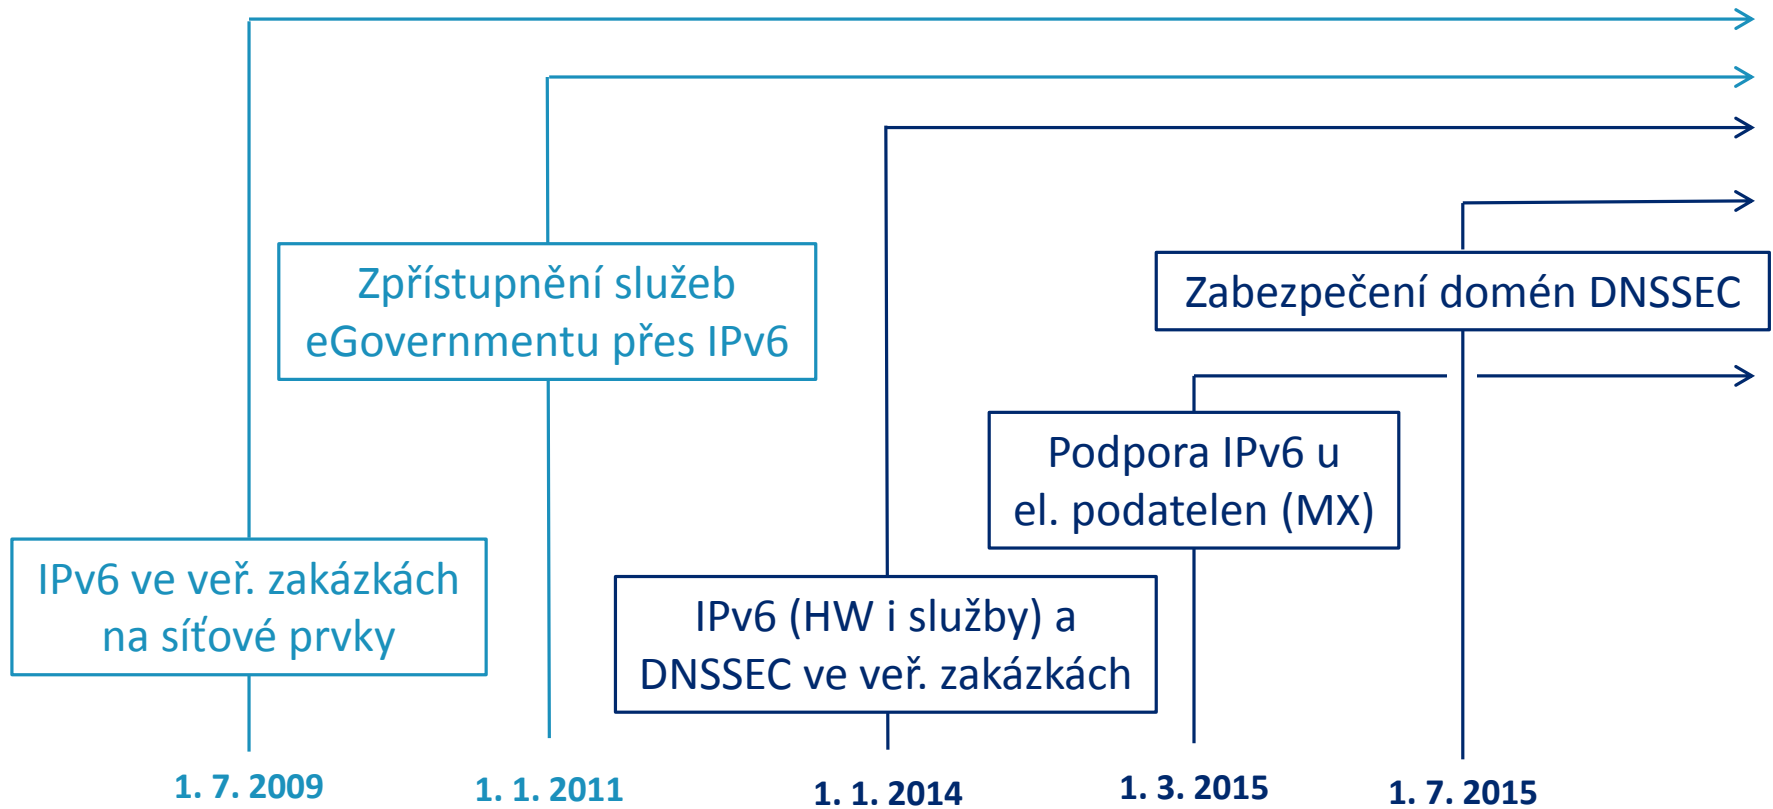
Zpřístupnění služeb eGovernmentu přes IPv6

Zabezpečení domén DNSSEC

Podpora IPv6 u el. podatelen (MX)

IPv6 ve veř. zakázkách na síťové prvky

IPv6 (HW i služby) a DNSSEC ve veř. zakázkách

1. 7. 2009

1. 1. 2011

1. 1. 2014

1. 3. 2015

1. 7. 2015